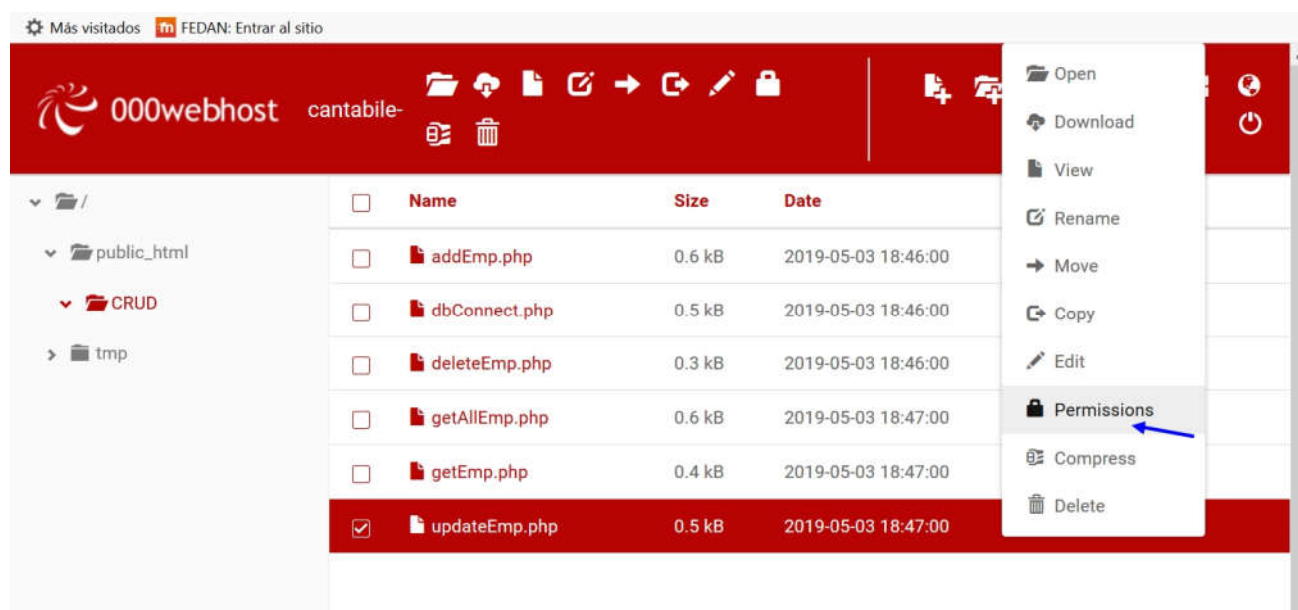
Más visitados FEDAN: Entrar al sitio

000webhost cantabile-

/
public_html
CRUD
tmp

| | Name | Size | Date |
|---|---|---|---|
| | addEmp.php | 0.6 kB | 2019-05-03 18:46:00 |
| | dbConnect.php | 0.5 kB | 2019-05-03 18:46:00 |
| | deleteEmp.php | 0.3 kB | 2019-05-03 18:46:00 |
| | getAllEmp.php | 0.6 kB | 2019-05-03 18:47:00 |
| | getEmp.php | 0.4 kB | 2019-05-03 18:47:00 |
| | updateEmp.php | 0.5 kB | 2019-05-03 18:47:00 |

Open
Download
View
Rename
Move
Copy
Edit
Permissions
Compress
Delete